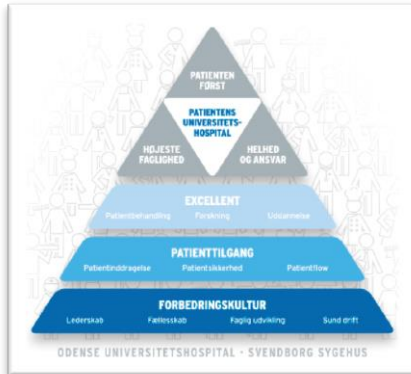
PATIENTEN FØRST

PATIENTENS UNIVERSITETS-HOSPITAL

HØJESTE FAGLIGHED

HELHED OG ANSVAR

EXCELLENT

Patientbehandling Forskning Uddannelse

PATIENTTILGANG

Patientinddragelse Patientsikkerhed Patientflow

FORBEDRINGSKULTUR

Lederskab Fællesskab Faglig udvikling Sund drift

ODENSE UNIVERSITETSHOSPITAL · SVENDBORG SYGEHUS